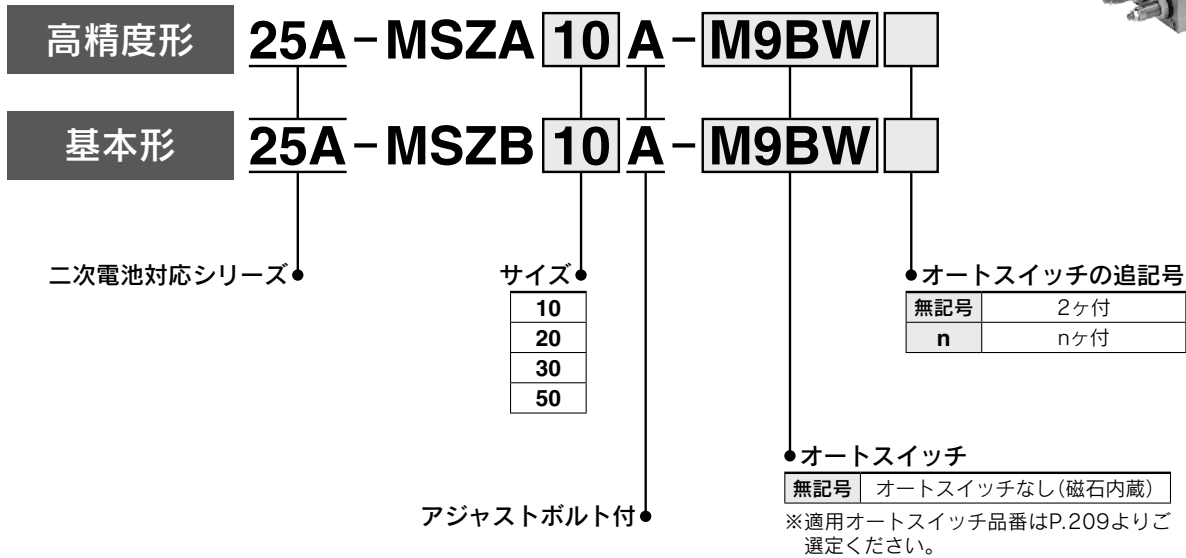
高精度形 25A-MSZA 10 A-M9BW

基本形 25A-MSZB 10 A-M9BW

二次電池対応シリーズ

サイズ

| 10 |
|---|
| 20 |
| 30 |
| 50 |

オートスイッチの追記号

| 無記号 | 2ヶ付 |
|---|---|
| n | nヶ付 |

オートスイッチ

| 無記号 | オートスイッチなし(磁石内蔵) |
|---|---|

※適用オートスイッチ品番はP.209よりご選定ください。

アジャストボルト付